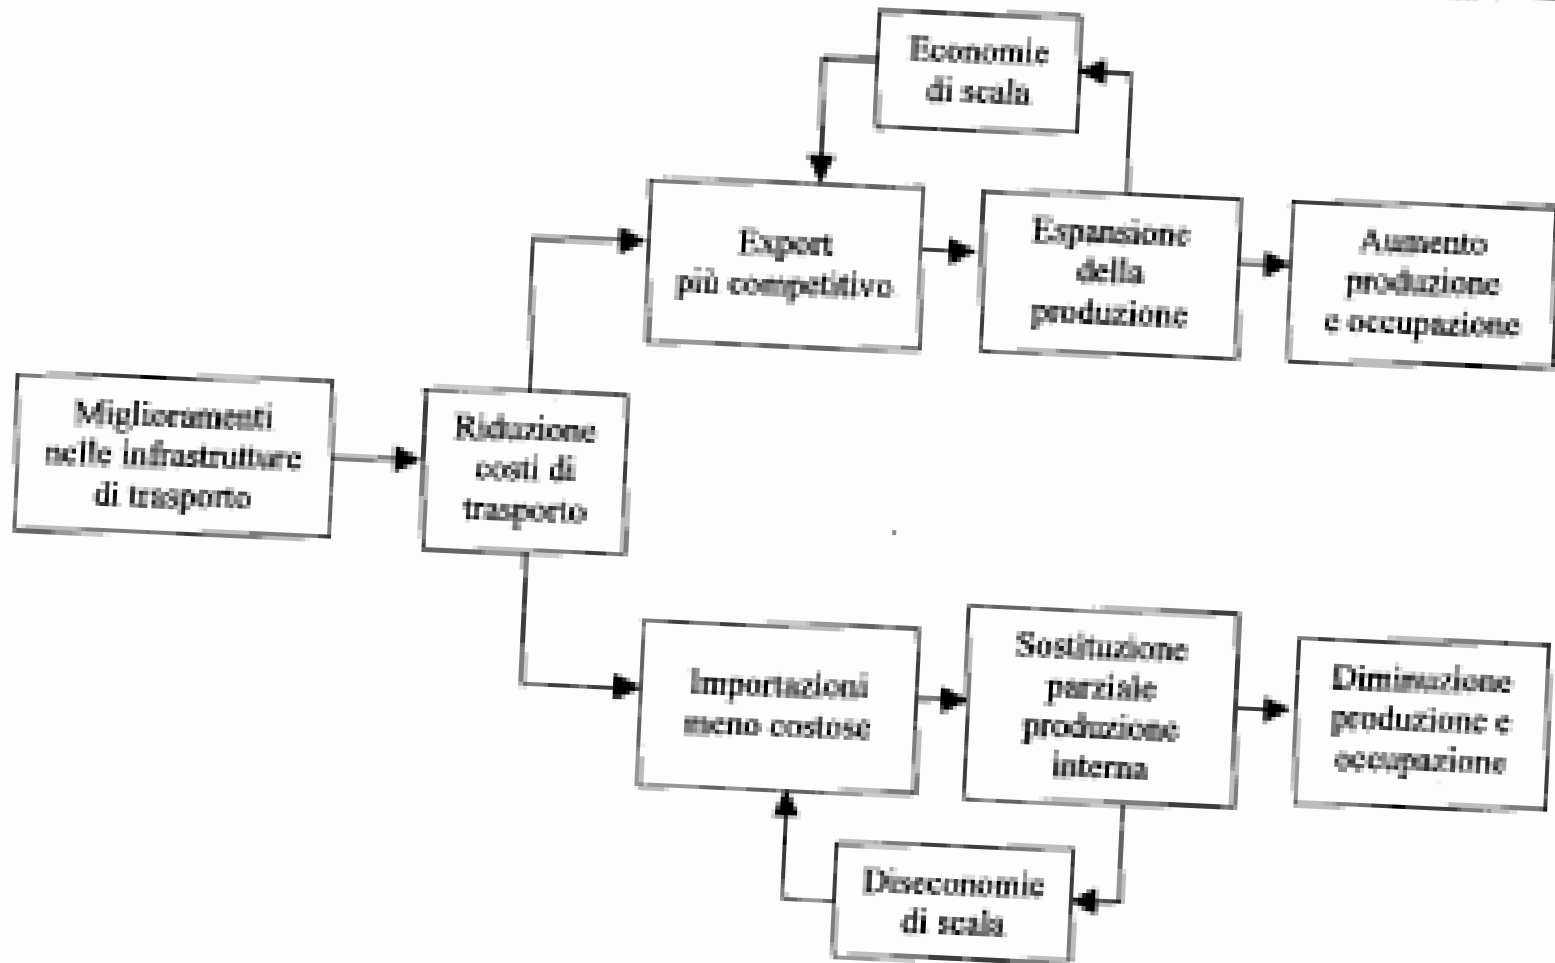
Miglioramenti nelle infrastrutture di trasporto

Riduzione costi di trasporto

Export più competitivo

Espansione della produzione

Aumento produzione e occupazione

Economie di scala

Importazioni meno costose

Sostituzione parziale produzione interna

Diminuzione produzione e occupazione

Diseconomie di scala